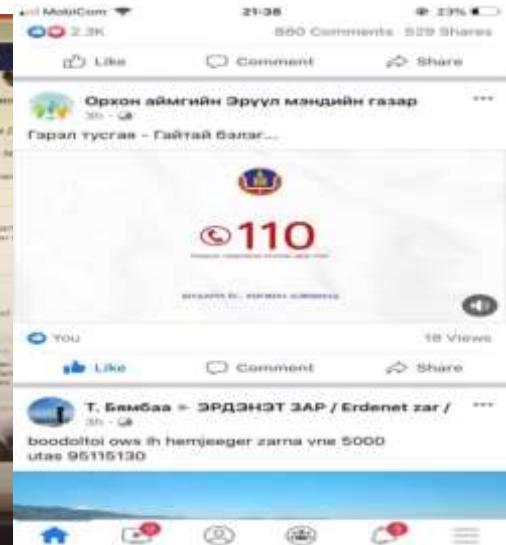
MobiCom 21:38 23%

2.3K 880 Comments 529 Shares

Like Comment Share

Орхон аймгийн Эрүүл мэндийн газар
3h

Гэрэл тусгав - Гайтай балаг...

110

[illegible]

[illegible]

You 18 Views

Like Comment Share

Т. Бямбаа ▸ ЭРДЭНЭТ ЗАР / Erdenet zar /
3h

boodoltoi ows ih hemjeeger zarna vne 5000
utas 95115130